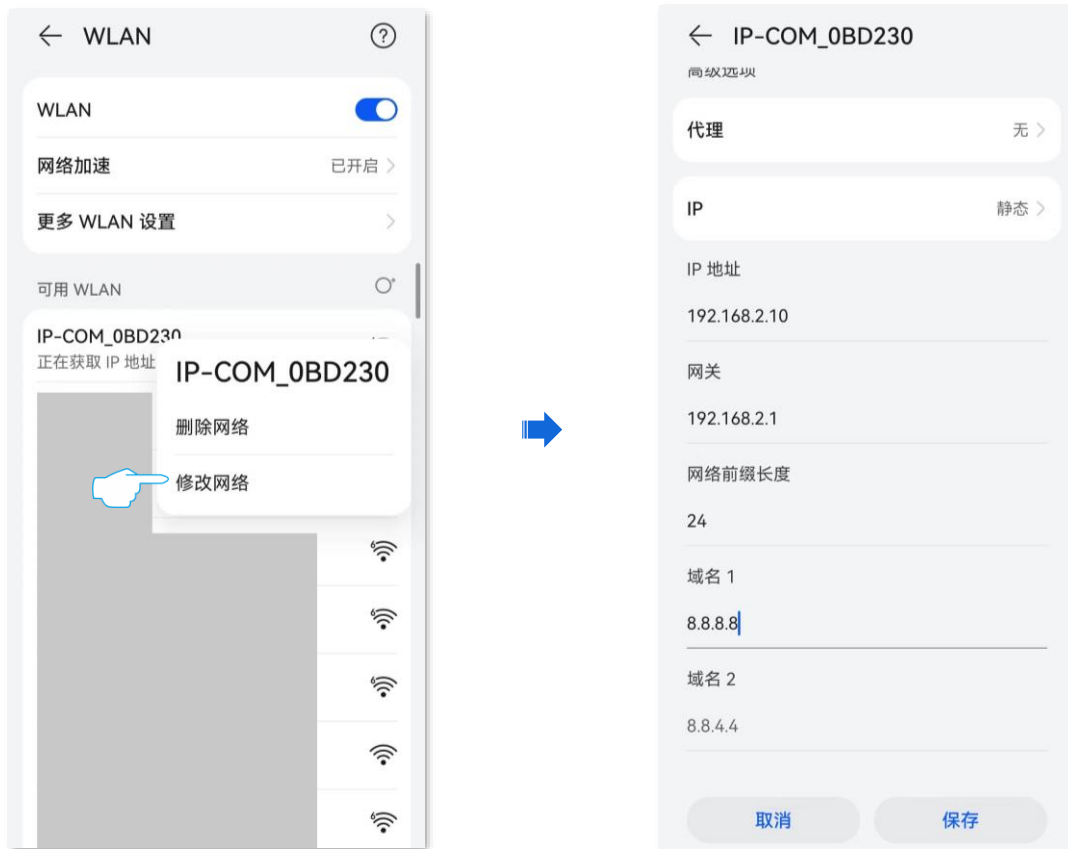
← WLAN

WLAN

网络加速 已开启 >

更多 WLAN 设置 >

可用 WLAN

IP-COM_0BD230
正在获取 IP 地址

IP-COM_0BD230

删除网络

修改网络

← IP-COM_0BD230

高级选项

代理 无 >

IP 静态 >

IP 地址

192.168.2.10

网关

192.168.2.1

网络前缀长度

24

域名 1

8.8.8.8

域名 2

8.8.4.4

取消 保存